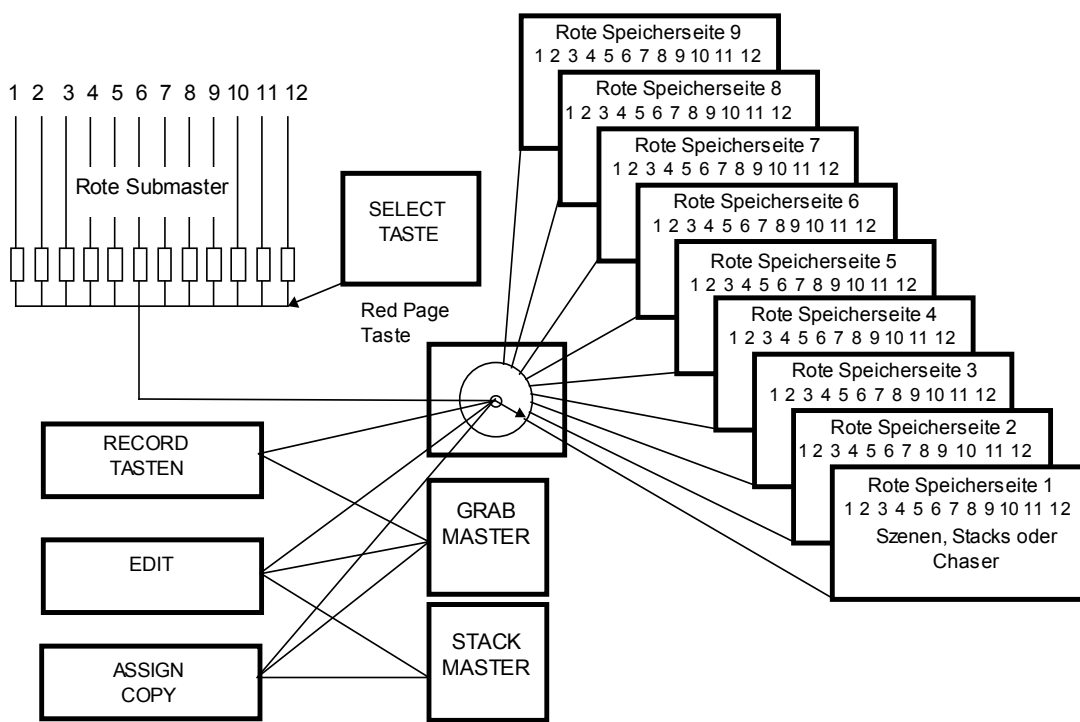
1 2 3 4 5 6 7 8 9 10 11 12

Rote Submaster

SELECT TASTE

Red Page Taste

Rote Speicherseite 9
1 2 3 4 5 6 7 8 9 10 11 12

Rote Speicherseite 8
1 2 3 4 5 6 7 8 9 10 11 12

Rote Speicherseite 7
1 2 3 4 5 6 7 8 9 10 11 12

Rote Speicherseite 6
1 2 3 4 5 6 7 8 9 10 11 12

Rote Speicherseite 5
1 2 3 4 5 6 7 8 9 10 11 12

Rote Speicherseite 4
1 2 3 4 5 6 7 8 9 10 11 12

Rote Speicherseite 3
1 2 3 4 5 6 7 8 9 10 11 12

Rote Speicherseite 2
1 2 3 4 5 6 7 8 9 10 11 12

Rote Speicherseite 1
1 2 3 4 5 6 7 8 9 10 11 12
Szenen, Stacks oder Chaser

RECORD TASTEN

EDIT

ASSIGN COPY

GRAB MASTER

STACK MASTER